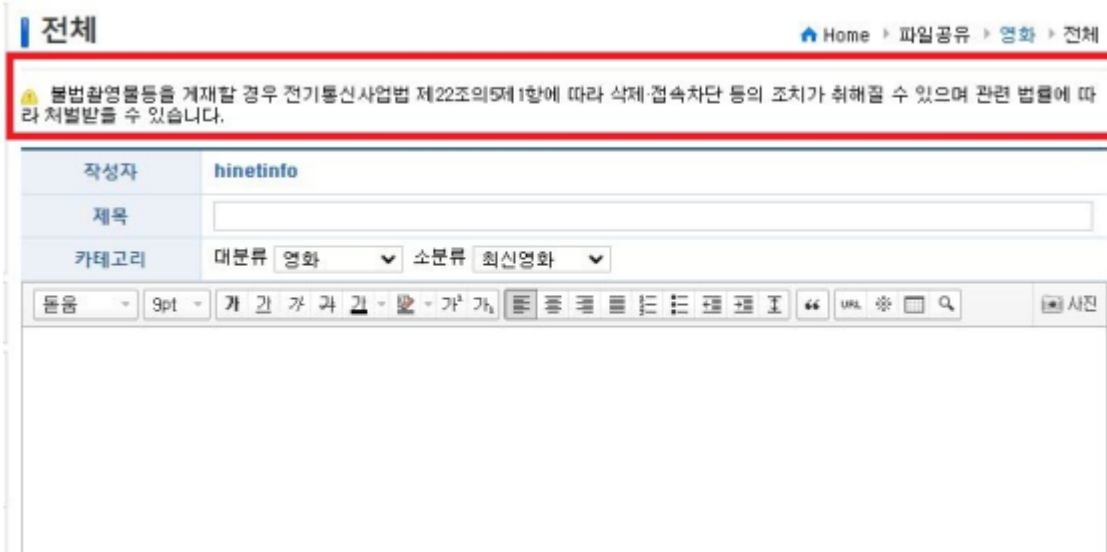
전체

Home ▸ 파일공유 ▸ 영화 ▸ 전체

불법촬영물등을 게재할 경우 전기통신사업법 제22조의5제1항에 따라 삭제·접속차단 등의 조치가 취해질 수 있으며 관련 법률에 따라 처벌받을 수 있습니다.

| 작성자 | hinetinfo |
|---|---|
| 제목 | |
| 카테고리 | 대분류 영화 소분류 최신영화 |

돋움 9pt 가 가 가 가 가 가 가 가 URL 사진